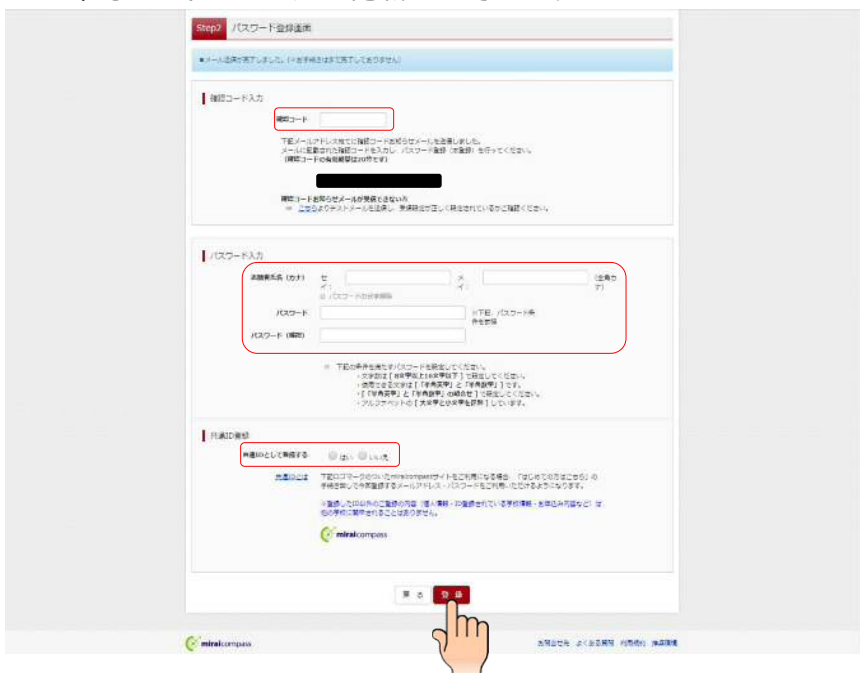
Step2 パスワード登録画面

■メール送信が完了しました。（※お手続きはまだ完了しておりません）

確認コード入力

確認コード

下記メールアドレス宛てに確認コードお知らせメールを送信しました。メールに記載された確認コードを入力し、パスワード登録（本登録）を行ってください。（確認コードの有効期限は20分です）

確認コードお知らせメールが受信できない方
⇒ こちらよりテストメールを送信し、受信設定が正しく設定されているかご確認ください。

パスワード入力

志願者氏名（カナ） セイ： メイ： （全角カナ）
※ パスワードお忘れ時用

パスワード ※下記、パスワード条件を参照

パスワード（確認）

※ 下記の条件を満たすパスワードを設定してください。
・文字数は［8文字以上16文字以下］で設定してください。
・使用できる文字は［半角英字］と［半角数字］です。
・［半角英字］と［半角数字］の組合せ］で設定してください。
・アルファベットの［大文字と小文字を区別］しています。

共通ID登録

共通IDとして登録する ○はい ○いいえ

共通IDとは 下記ロゴマークのついたmiraicompassサイトをご利用になる場合、「はじめての方はこちら」の手続きなしで今回登録するメールアドレス・パスワードをご利用いただけるようになります。

※登録したID以外のご登録の内容（個人情報・申込情報等）は他の学校に開示されることはありません。

miraicompass

戻る 登録

miraicompass お問合せ先 よくある質問 利用規約 推奨環境